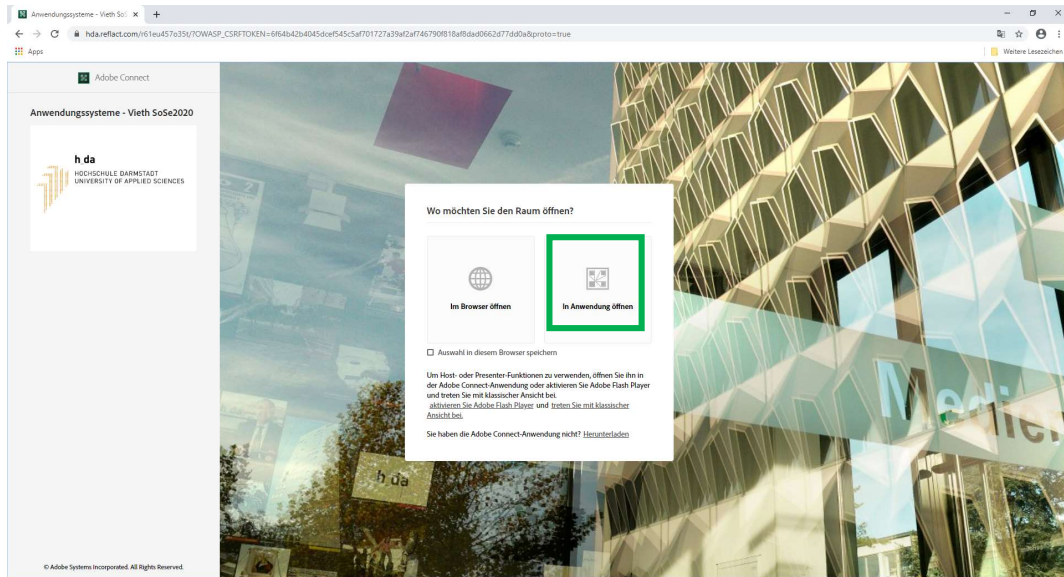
Anwendungssysteme - Vieth SoS ×

hda.reflact.com/r61eu457o35t/?OWASP_CSRFTOKEN=6f64b42b4045dcef545c5af701727a39af2af746790f818af8dad0662d77dd0a&proto=true

Apps

Weitere Lesezeichen

Adobe Connect

Anwendungssysteme - Vieth SoSe2020

h da
HOCHSCHULE DARMSTADT
UNIVERSITY OF APPLIED SCIENCES

Wo möchten Sie den Raum öffnen?

Im Browser öffnen

In Anwendung öffnen

Auswahl in diesem Browser speichern

Um Host- oder Presenter-Funktionen zu verwenden, öffnen Sie ihn in der Adobe Connect-Anwendung oder aktivieren Sie Adobe Flash Player und treten Sie mit klassischer Ansicht bei.
aktivieren Sie Adobe Flash Player und treten Sie mit klassischer Ansicht bei.

Sie haben die Adobe Connect-Anwendung nicht? Herunterladen

h da

Medie

© Adobe Systems Incorporated. All Rights Reserved.